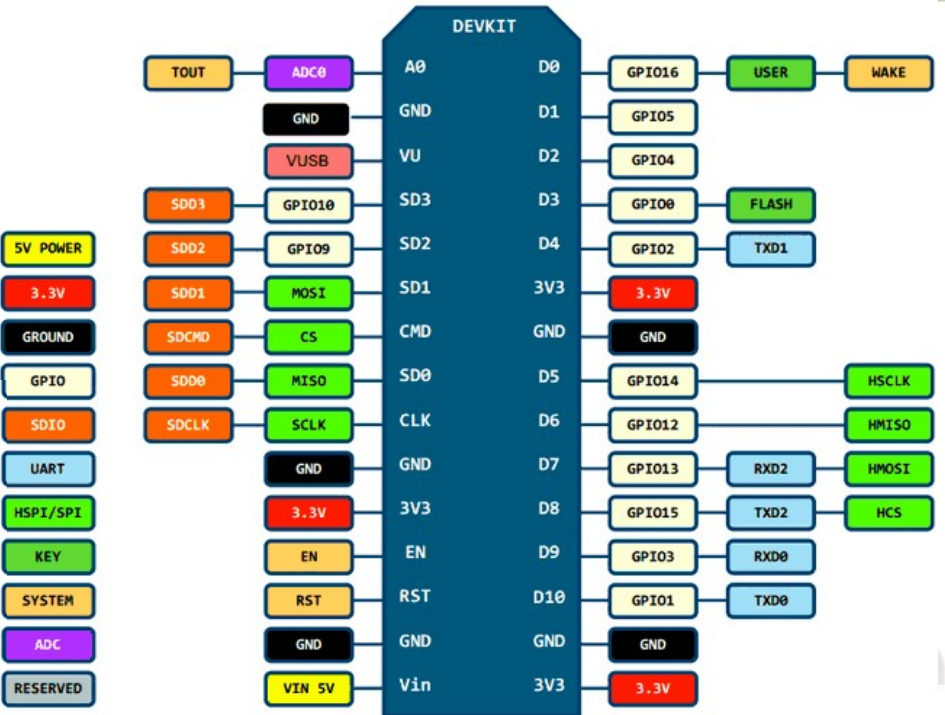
DEVKIT

TOUT ADC0 A0
GND GND
VUSB VU
SDD3 GPIO10 SD3
SDD2 GPIO9 SD2
SDD1 MOSI SD1
SDCMD CS CMD
SDD0 MISO SD0
SDCLK SCLK CLK
GND GND
3.3V 3V3
EN EN
RST RST
GND GND
VIN 5V Vin

D0 GPIO16 USER WAKE
D1 GPIO5
D2 GPIO4
D3 GPIO0 FLASH
D4 GPIO2 TXD1
3V3 3.3V
GND GND
D5 GPIO14 HSCLK
D6 GPIO12 HMISO
D7 GPIO13 RXD2 HMOSI
D8 GPIO15 TXD2 HCS
D9 GPIO3 RXD0
D10 GPIO1 TXD0
GND GND
3V3 3.3V

5V POWER
3.3V
GROUND
GPIO
SDIO
UART
HSPI/SPI
KEY
SYSTEM
ADC
RESERVED